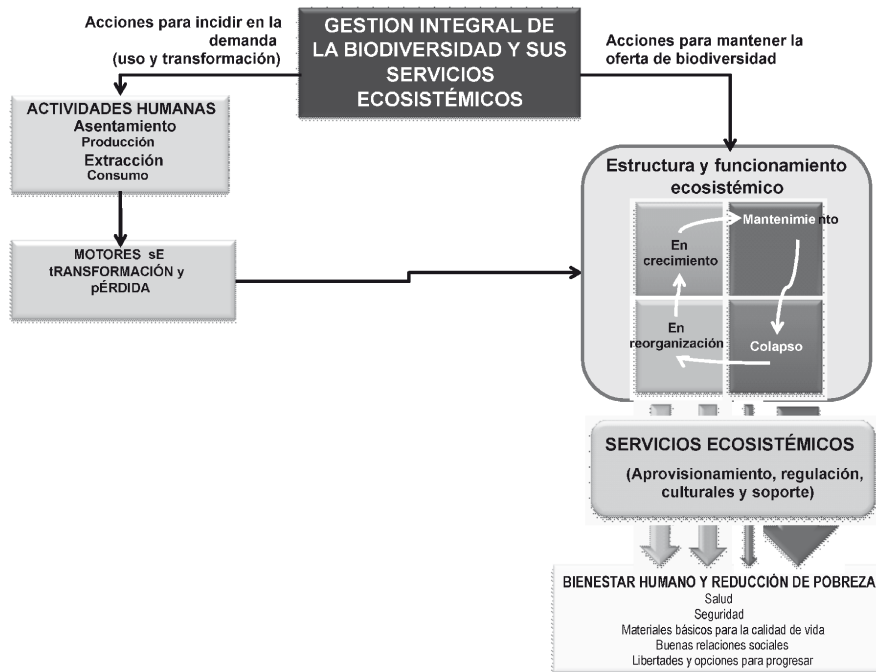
Acciones para incidir en la demanda (uso y transformación)

GESTION INTEGRAL DE LA BIODIVERSIDAD Y SUS SERVICIOS ECOSISTÉMICOS

Acciones para mantener la oferta de biodiversidad

ACTIVIDADES HUMANAS
Asentamiento
Producción
Extracción
Consumo

MOTORES sE tRANSFORMACIÓN y pÉRDIDA

Estructura y funcionamiento ecosistémico

En crecimiento

Mantenimiento

En reorganización

Colapso

SERVICIOS ECOSISTÉMICOS
(Aprovisionamiento, regulación, culturales y soporte)

BIENESTAR HUMANO Y REDUCCIÓN DE POBREZA
Salud
Seguridad
Materiales básicos para la calidad de vida
Buenas relaciones sociales
Libertades y opciones para progresar